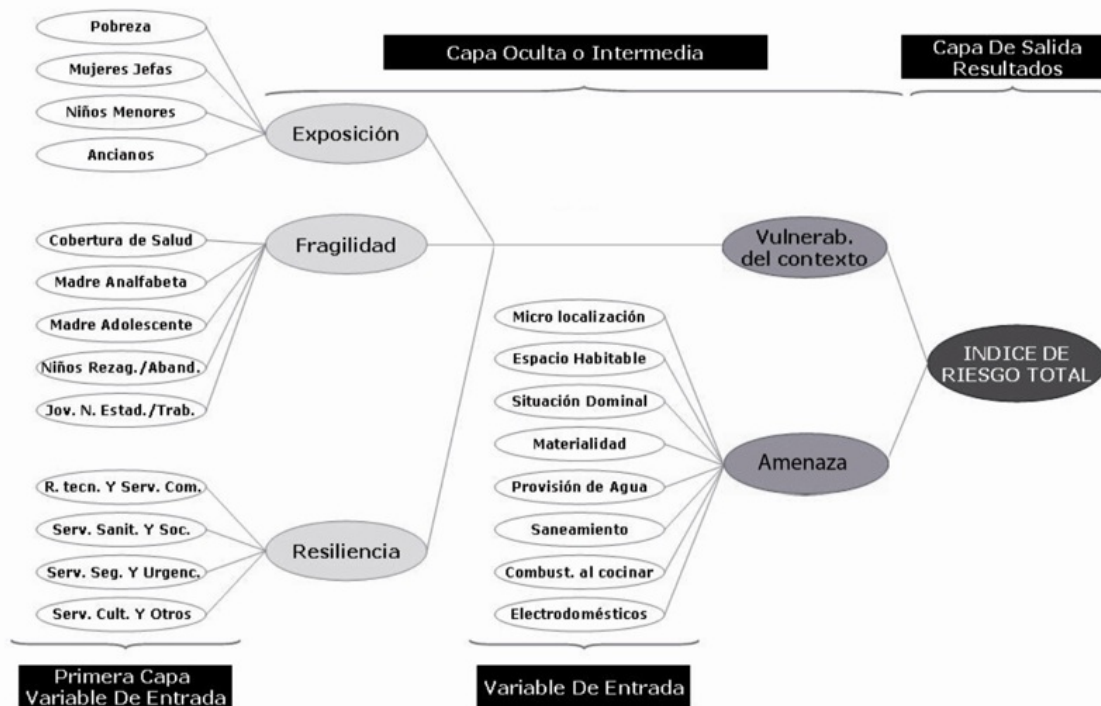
Capa Oculta o Intermedia

Capa De Salida Resultados

Pobreza

Mujeres Jefas

Niños Menores

Ancianos

Exposición

Cobertura de Salud

Madre Analfabeta

Madre Adolescente

Niños Rezag./Aband.

Jov. N. Estad./Trab.

Fragilidad

Vulnerab. del contexto

Micro localización

Espacio Habitable

Situación Dominal

Materialidad

Provisión de Agua

Saneamiento

Combust. al cocinar

Electrodomésticos

Amenaza

INDICE DE RIESGO TOTAL

R. tecn. Y Serv. Com.

Serv. Sanit. Y Soc.

Serv. Seg. Y Urgenc.

Serv. Cult. Y Otros

Resiliencia

Primera Capa Variable De Entrada

Variable De Entrada